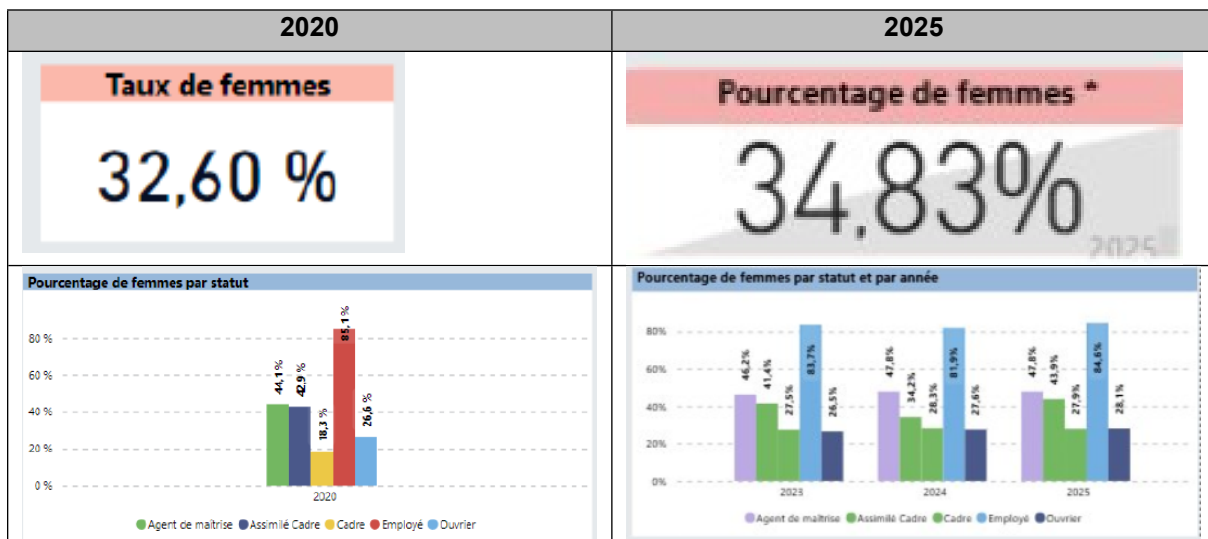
| 2020 | 2025 |
|---|---|
| Taux de femmes<br>32,60 % | Pourcentage de femmes *<br>34,83%<br>2025 |
| Pourcentage de femmes par statut<br>80 %<br>60 %<br>40 %<br>20 %<br>0 %<br>44,1 % 42,9 % 18,3 % 85,1 % 26,6 %<br>2020<br>Agent de maîtrise Assimilé Cadre Cadre Employé Ouvrier | Pourcentage de femmes par statut et par année<br>80%<br>60%<br>40%<br>20%<br>0%<br>46,2% 41,4% 27,5% 83,7% 26,5%<br>47,8% 34,2% 28,3% 81,9% 27,6%<br>47,8% 43,9% 27,9% 84,6% 28,1%<br>2023 2024 2025<br>Agent de maîtrise Assimilé Cadre Cadre Employé Ouvrier |